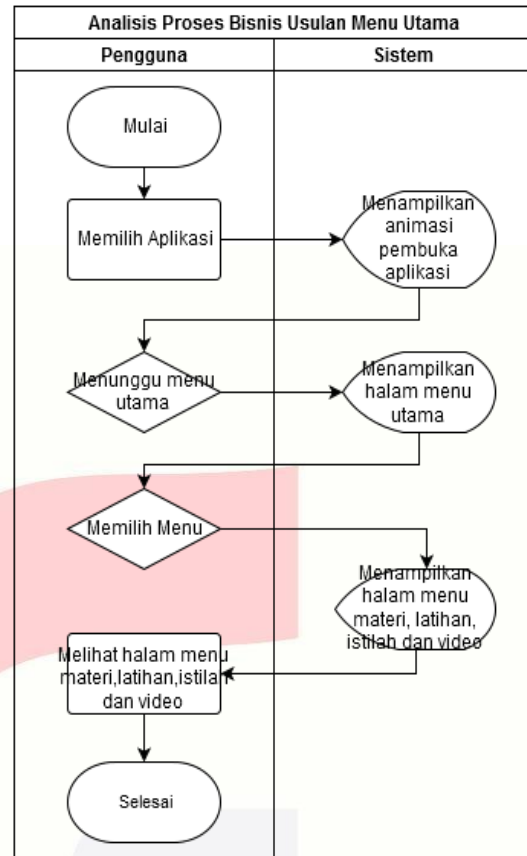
Analisis Proses Bisnis Usulan Menu Utama

| Pengguna | Sistem |
|---|---|

Mulai

Memilih Aplikasi

Menampilkan animasi pembuka aplikasi

Menunggu menu utama

Menampilkan halam menu utama

Memilih Menu

Menampilkan halam menu materi, latihan, istilah dan video

Melihat halam menu materi,latihan,istilah dan video

Selesai